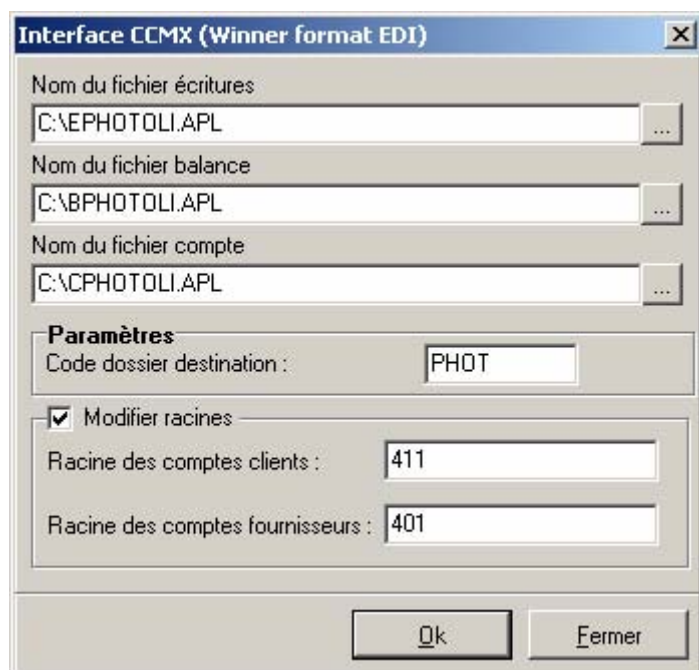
Interface CCMX (Winner format EDI)

×

Nom du fichier écritures

C:\EPHOTOLI.APL

...

Nom du fichier balance

C:\BPHOTOLI.APL

...

Nom du fichier compte

C:\CPHOTOLI.APL

...

Paramètres

Code dossier destination :

PHOT

☑ Modifier racines

Racine des comptes clients :

411

Racine des comptes fournisseurs :

401

Ok

Fermer